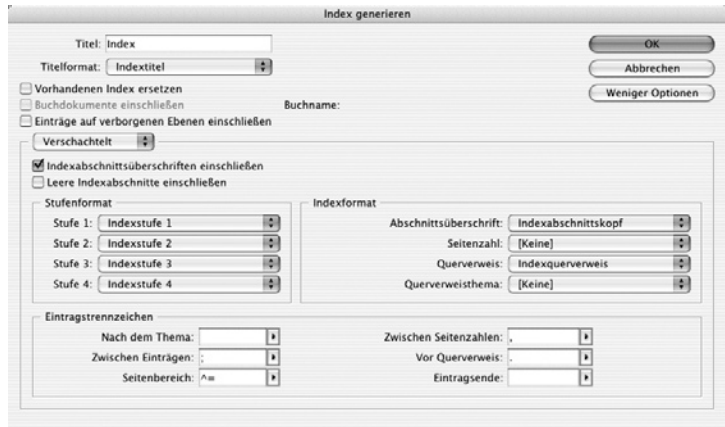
Index generieren

Titel: Index

Titelformat: Indextitel

OK

Abbrechen

Weniger Optionen

Vorhandenen Index ersetzen

Buchdokumente einschließen

Buchname:

Einträge auf verborgenen Ebenen einschließen

Verschachtelt

Indexabschnittsüberschriften einschließen

Leere Indexabschnitte einschließen

Stufenformat

Stufe 1: Indexstufe 1

Stufe 2: Indexstufe 2

Stufe 3: Indexstufe 3

Stufe 4: Indexstufe 4

Indexformat

Abschnittsüberschrift: Indexabschnittskopf

Seitenzahl: [Keine]

Querverweis: Indexquerverweis

Querverweisthema: [Keine]

Eintragstrennzeichen

Nach dem Thema:

Zwischen Einträgen: ;

Seitenbereich: ^=

Zwischen Seitenzahlen: ,

Vor Querverweis: .

Eintragsende: